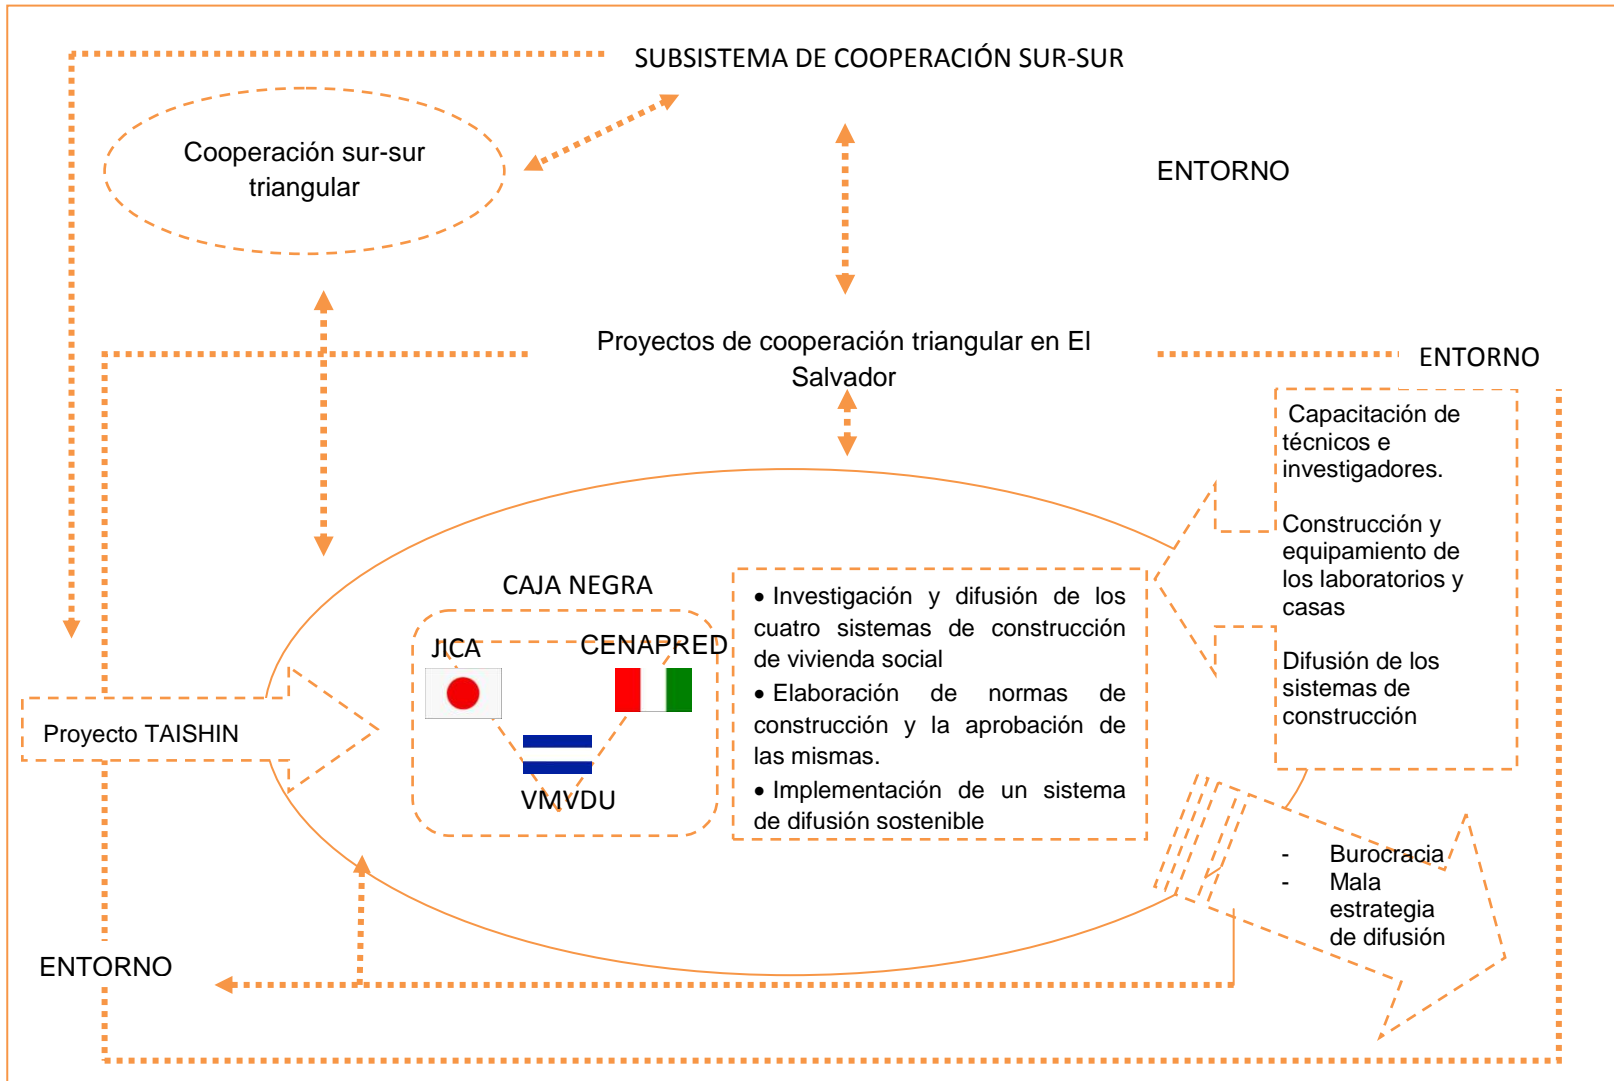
SUBSISTEMA DE COOPERACIÓN SUR-SUR

Cooperación sur-sur triangular

ENTORNO

Proyectos de cooperación triangular en El Salvador

ENTORNO

Capacitación de técnicos e investigadores.

Construcción y equipamiento de los laboratorios y casas

Difusión de los sistemas de construcción

CAJA NEGRA

JICA

CENAPRED

VMVDU

• Investigación y difusión de los cuatro sistemas de construcción de vivienda social
• Elaboración de normas de construcción y la aprobación de las mismas.
• Implementación de un sistema de difusión sostenible

Proyecto TAISHIN

- Burocracia
- Mala estrategia de difusión

ENTORNO